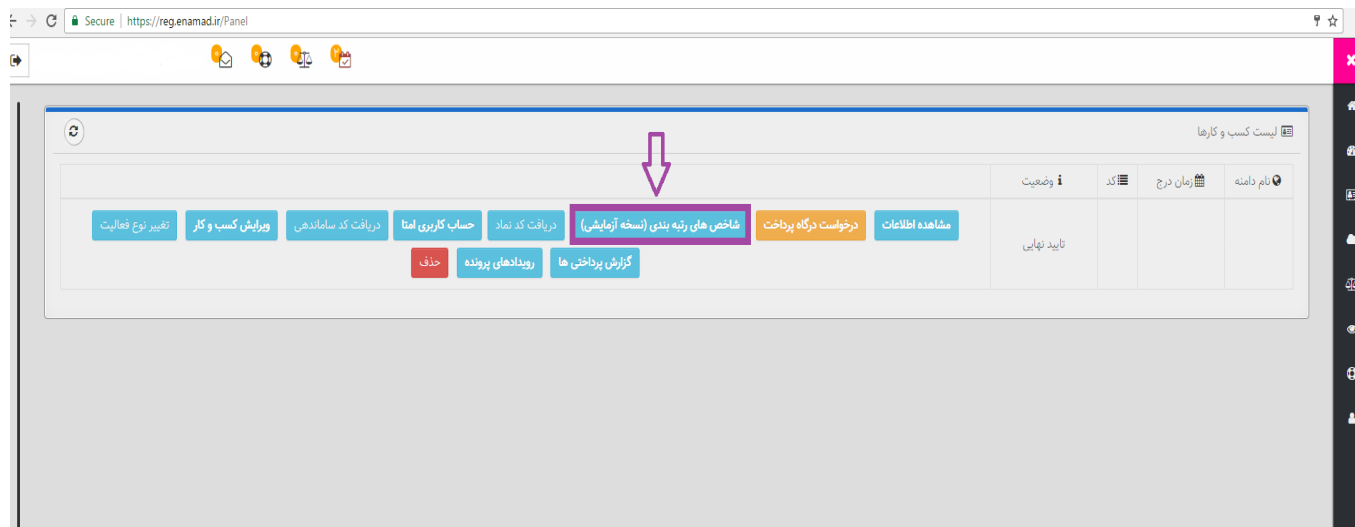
Secure | https://reg.enamad.ir/Panel

0 0 0 0

لیست کسب و کارها

| نام دامنه | زمان درج | کد | وضعیت | |
|---|---|---|---|---|
| | | | تایید نهایی | مشاهده اطلاعات درخواست درگاه پرداخت شاخص های رتبه بندی (نسخه آزمایشی) دریافت کد نماد حساب کاربری امتا دریافت کد ساماندهی ویرایش کسب و کار تغییر نوع فعالیت گزارش پرداختی ها رویدادهای پرونده حذف |